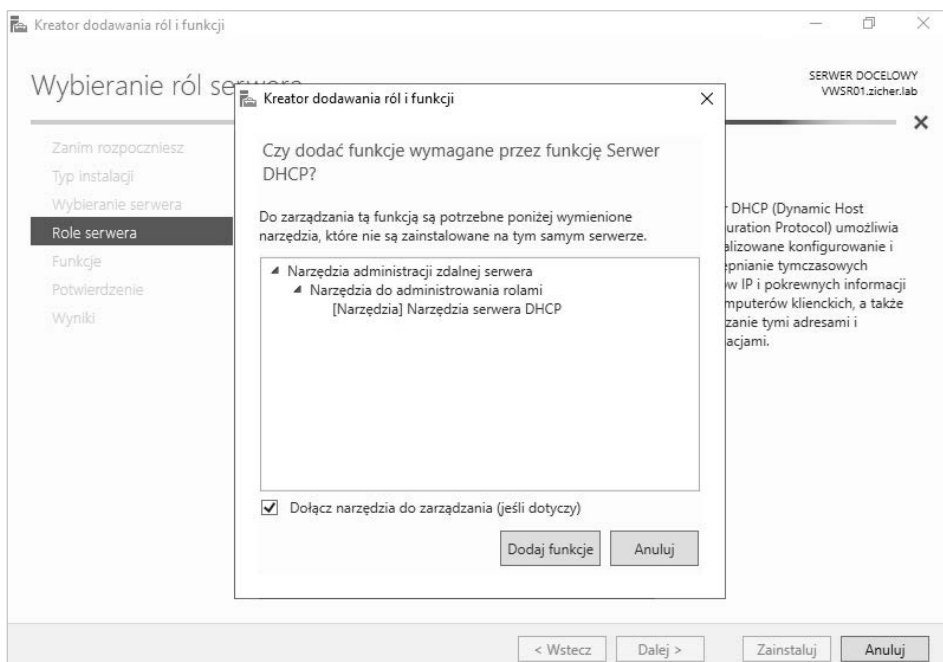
Kreator dodawania ról i funkcji

Wybieranie ról se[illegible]

SERWER DOCELOWY
VWSR01.zicher.lab

Zanim rozpoczniesz
Typ instalacji
Wybieranie serwera
Role serwera
Funkcje
Potwierdzenie
Wyniki

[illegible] DHCP (Dynamic Host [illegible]uration Protocol) umożliwia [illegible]alizowane konfigurowanie i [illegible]epnianie tymczasowych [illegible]w IP i pokrewnych informacji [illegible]mputerów klienckich, a także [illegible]zanie tymi adresami i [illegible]acjami.

Kreator dodawania ról i funkcji

Czy dodać funkcje wymagane przez funkcję Serwer DHCP?

Do zarządzania tą funkcją są potrzebne poniżej wymienione narzędzia, które nie są zainstalowane na tym samym serwerze.

Narzędzia administracji zdalnej serwera
Narzędzia do administrowania rolami
[Narzędzia] Narzędzia serwera DHCP

Dołącz narzędzia do zarządzania (jeśli dotyczy)

Dodaj funkcje
Anuluj

< Wstecz
Dalej >
Zainstaluj
Anuluj